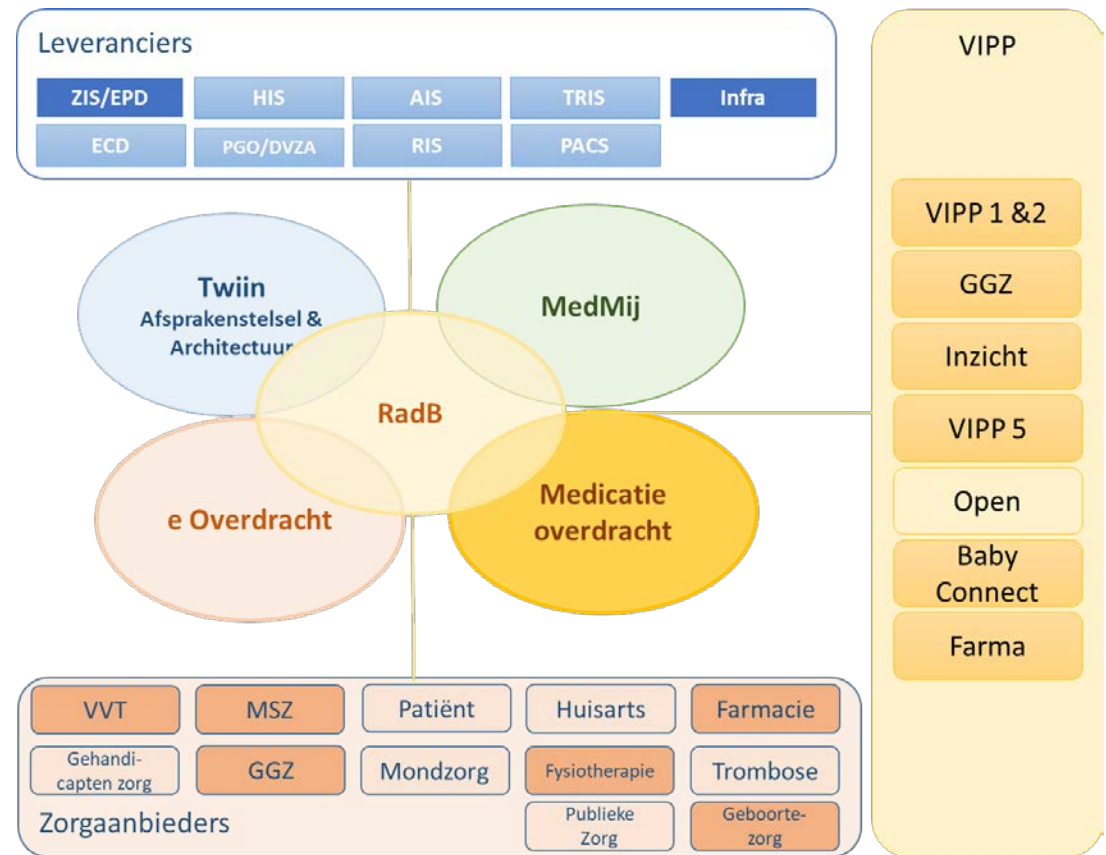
Leveranciers

ZIS/EPD
HIS
AIS
TRIS
Infra
ECD
PGO/DVZA
RIS
PACS

VIPP

VIPP 1 &2
GGZ
Inzicht
VIPP 5
Open
Baby Connect
Farma

Twiin
Afsprakenstelsel & Architectuur

MedMij

RadB

e Overdracht

Medicatie overdracht

VVT
MSZ
Patiënt
Huisarts
Farmacie
Gehandicapten zorg
GGZ
Mondzorg
Fysiotherapie
Trombose
Publieke Zorg
Geboortezorg

Zorgaanbieders